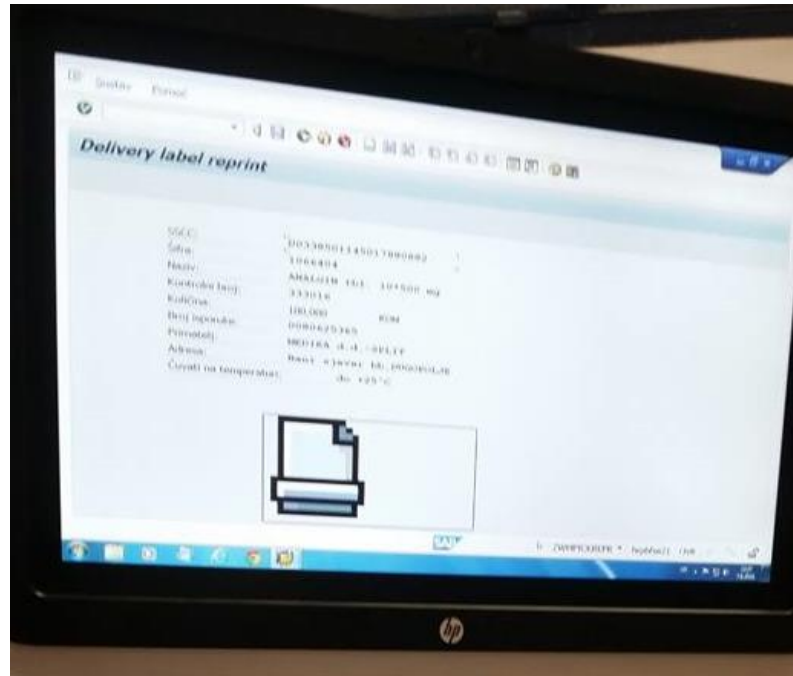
Sustav Pomoć

Delivery label reprint

SSCC: 003850011450178800882
Šifra: 1066404
Naziv: ANALGIN tbl. 10*500 mg
Kontrolni broj: 333016
Količina: 100,000 KOM
Broj isporuke: 0080625365
Primatelj: MEDIKA d.d.-SPLIT
Adresa: Rani ajevac bb,PODSTRANE
Čuvati na temperaturi: do +25°C

SAP

ZWMPICKREPR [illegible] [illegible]

hp